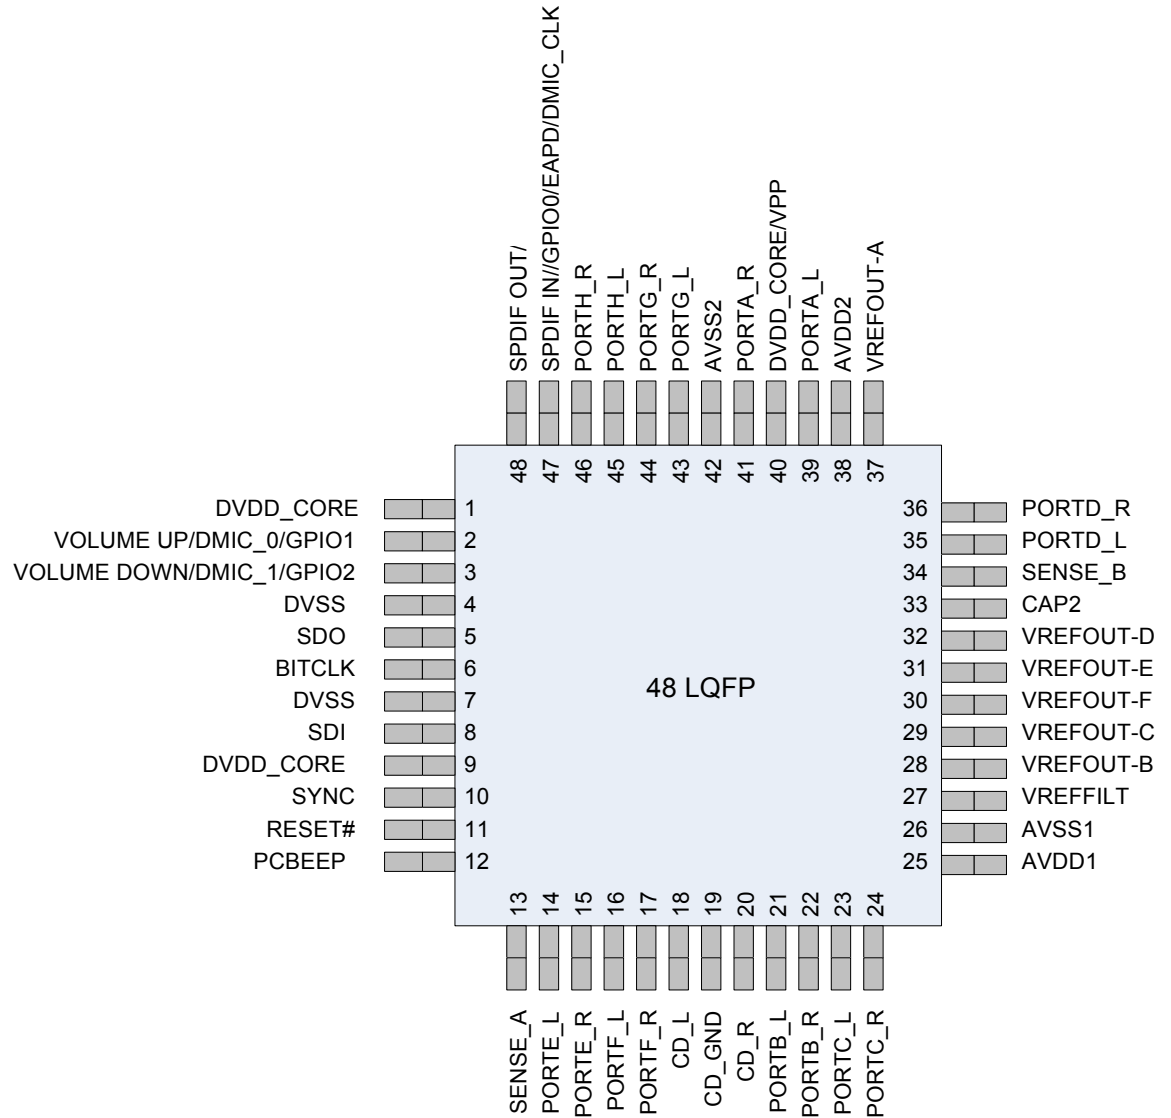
SPDIF OUT/
SPDIF IN/GPIO0/EAPD/DMIC_CLK
PORTH_R
PORTH_L
PORTG_R
PORTG_L
AVSS2
PORTA_R
DVDD_CORE/VPP
PORTA_L
AVDD2
VREFOUT-A

48
47
46
45
44
43
42
41
40
39
38
37

DVDD_CORE 1
VOLUME UP/DMIC_0/GPIO1 2
VOLUME DOWN/DMIC_1/GPIO2 3
DVSS 4
SDO 5
BITCLK 6
DVSS 7
SDI 8
DVDD_CORE 9
SYNC 10
RESET# 11
PCBEEP 12

48 LQFP

36 PORTD_R
35 PORTD_L
34 SENSE_B
33 CAP2
32 VREFOUT-D
31 VREFOUT-E
30 VREFOUT-F
29 VREFOUT-C
28 VREFOUT-B
27 VREFFILT
26 AVSS1
25 AVDD1

13
14
15
16
17
18
19
20
21
22
23
24

SENSE_A
PORTE_L
PORTE_R
PORTF_L
PORTF_R
CD_L
CD_GND
CD_R
PORTB_L
PORTB_R
PORTC_L
PORTC_R